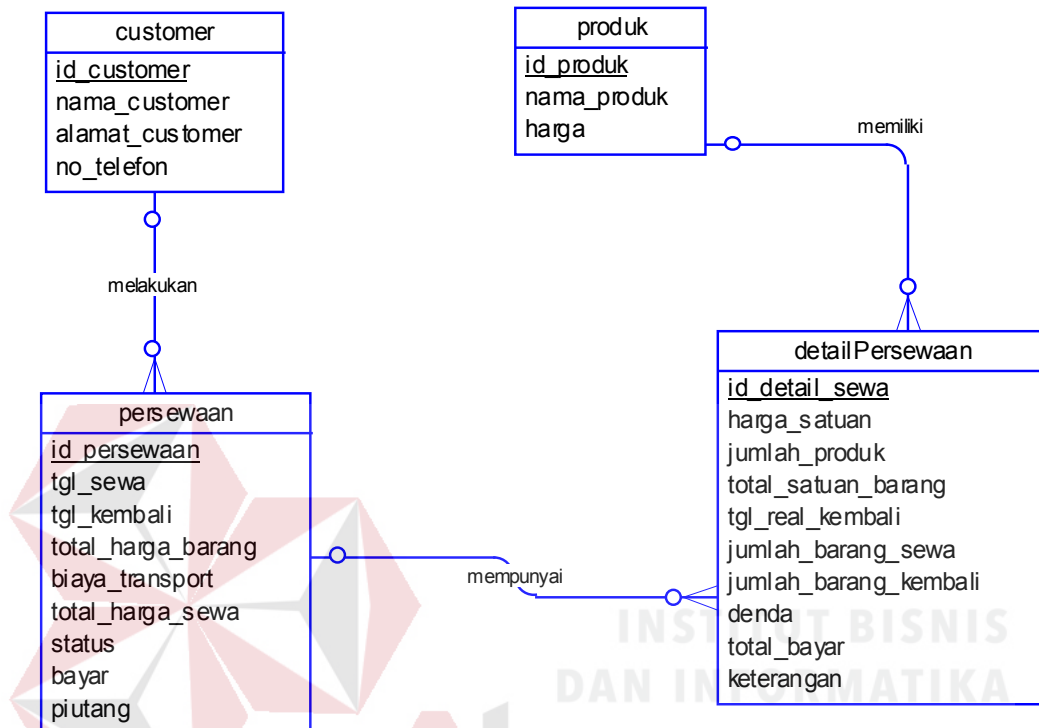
customer
id_customer
nama_customer
alamat_customer
no_telefon

produk
id_produk
nama_produk
harga

memiliki

melakukan

detailPersewaan
id_detail_sewa
harga_satuan
jumlah_produk
total_satuan_barang
tgl_real_kembali
jumlah_barang_sewa
jumlah_barang_kembali
denda
total_bayar
keterangan

persewaan
id_persewaan
tgl_sewa
tgl_kembali
total_harga_barang
biaya_transport
total_harga_sewa
status
bayar
piutang

mempunyai

INSTITUT BISNIS
DAN INFORMATIKA